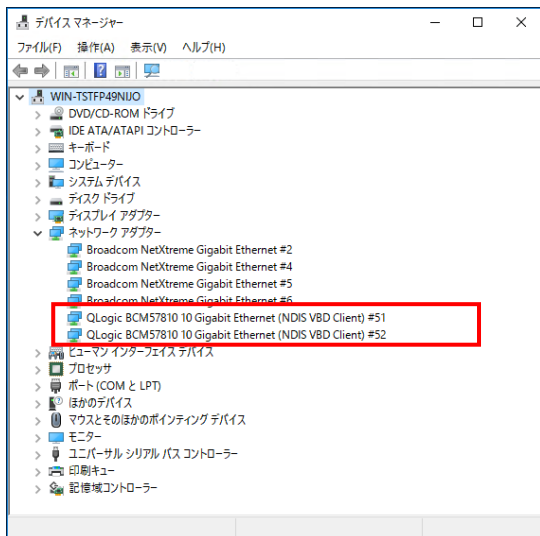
デバイス マネージャー

ファイル(F) 操作(A) 表示(V) ヘルプ(H)

WIN-TSTFP49NIJO
DVD/CD-ROM ドライブ
IDE ATA/ATAPI コントローラー
キーボード
コンピューター
システム デバイス
ディスク ドライブ
ディスプレイ アダプター
ネットワーク アダプター
Broadcom NetXtreme Gigabit Ethernet #2
Broadcom NetXtreme Gigabit Ethernet #4
Broadcom NetXtreme Gigabit Ethernet #5
Broadcom NetXtreme Gigabit Ethernet #6
QLogic BCM57810 10 Gigabit Ethernet (NDIS VBD Client) #51
QLogic BCM57810 10 Gigabit Ethernet (NDIS VBD Client) #52
ヒューマン インターフェイス デバイス
プロセッサ
ポート (COM と LPT)
ほかのデバイス
マウスとそのほかのポインティング デバイス
モニター
ユニバーサル シリアル バス コントローラー
印刷キュー
記憶域コントローラー